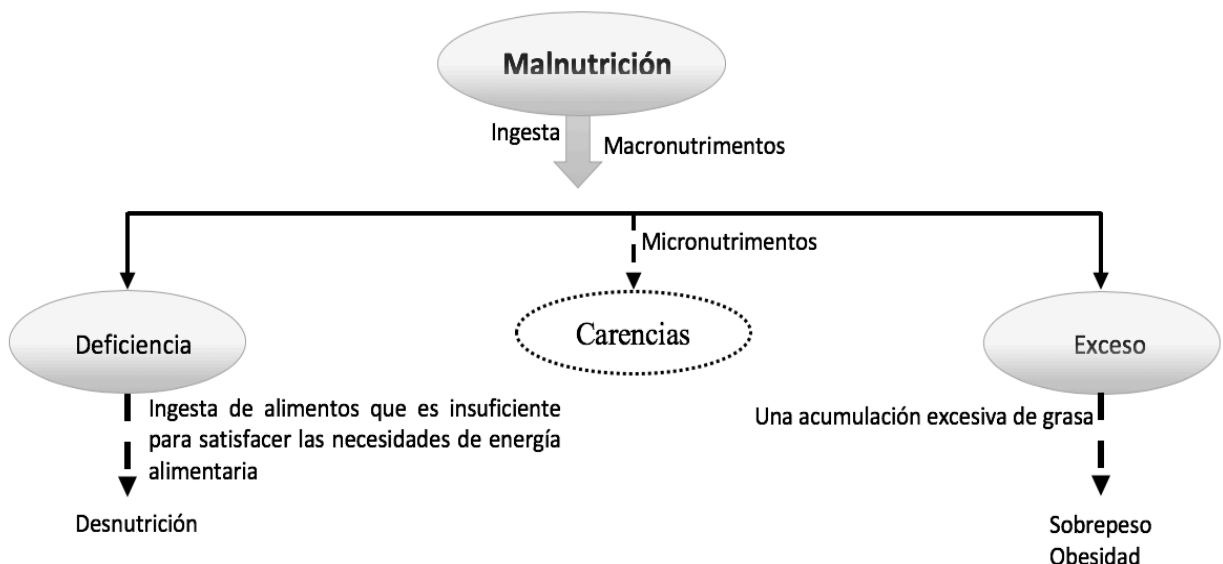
Malnutrición

Ingesta

Macronutrimentos

Micronutrimentos

Deficiencia

Carencias

Exceso

Ingesta de alimentos que es insuficiente para satisfacer las necesidades de energía alimentaria

Desnutrición

Una acumulación excesiva de grasa

Sobrepeso
Obesidad